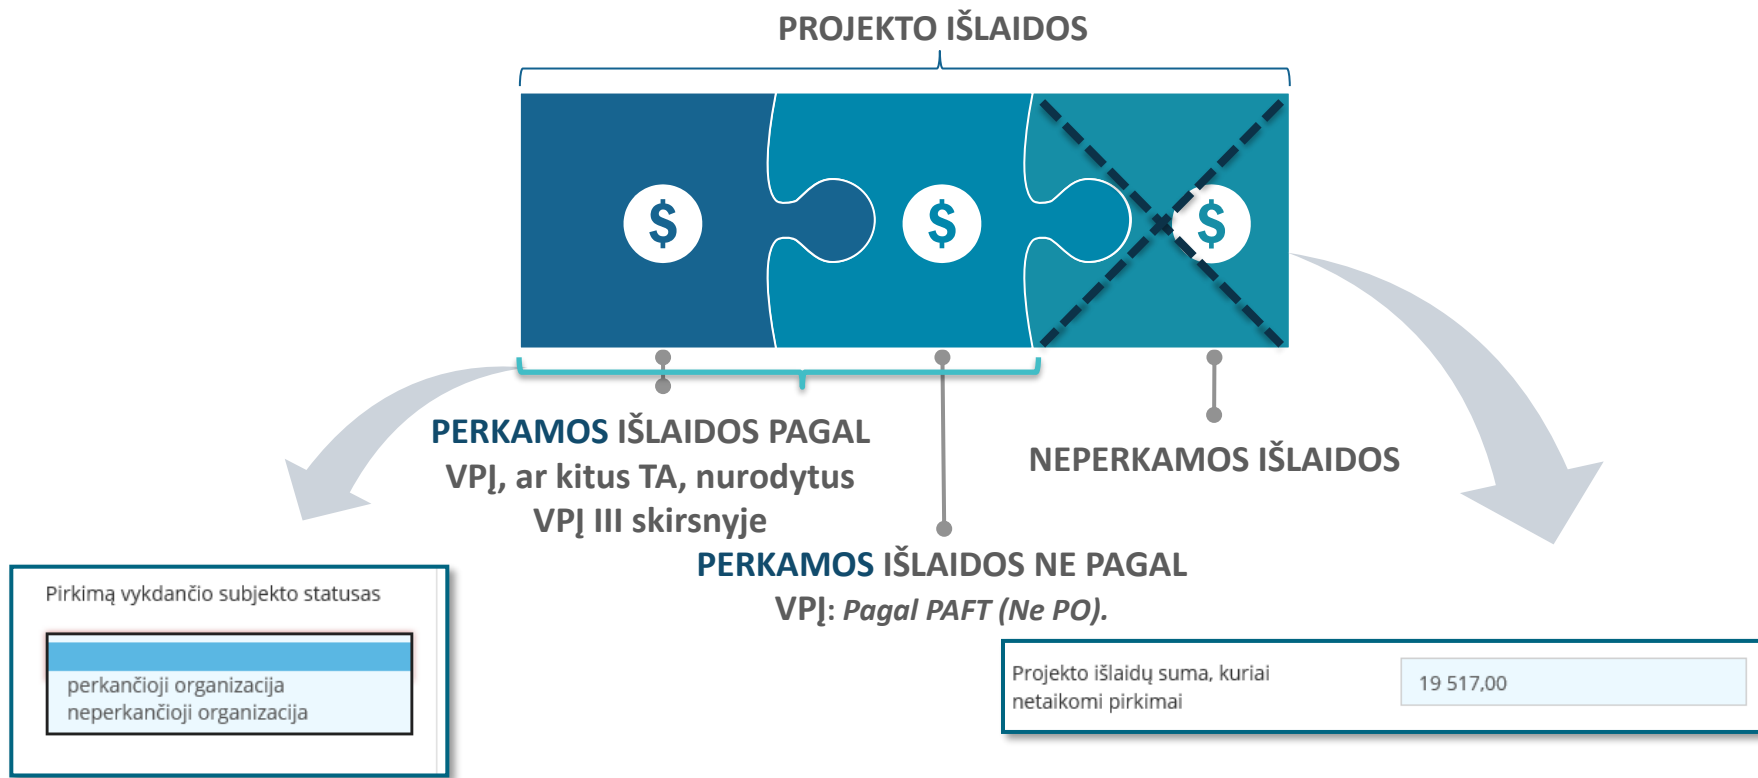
PROJEKTO IŠLAIDOS

$

$

$

PERKAMOS IŠLAIDOS PAGAL VPĮ, ar kitus TA, nurodytus VPĮ III skirsnyje

NEPERKAMOS IŠLAIDOS

PERKAMOS IŠLAIDOS NE PAGAL VPĮ: *Pagal PAFT (Ne PO).*

Pirkimą vykdančio subjekto statusas

perkančioji organizacija
neperkančioji organizacija

Projekto išlaidų suma, kuriai netaikomi pirkimai

19 517,00